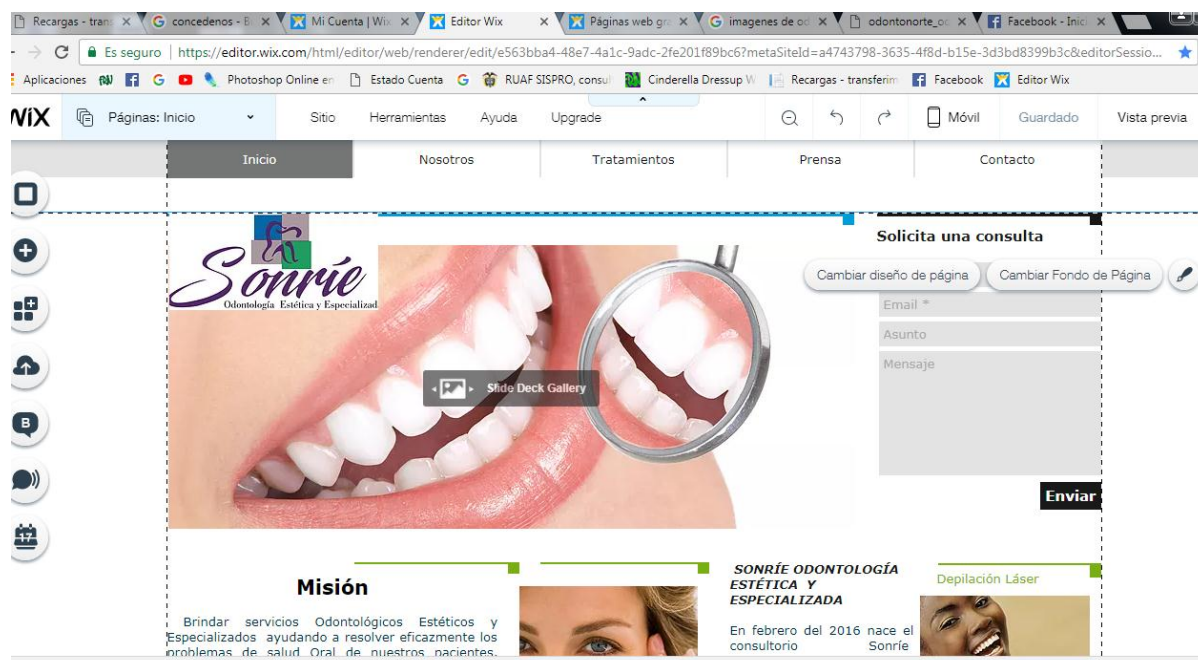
Recargas - trans × concedenos - B × Mi Cuenta | Wi × Editor Wix × Páginas web gr × imagenes de o × odontonorte_o × Facebook - Inic ×

Es seguro | https://editor.wix.com/html/editor/web/renderer/edit/e563bba4-48e7-4a1c-9adc-2fe201f89bc6?metaSiteId=a4743798-3635-4f8d-b15e-3d3bd8399b3c&editorSessio...

Aplicaciones Photoshop Online en Estado Cuenta RUAF SISPRO, consul Cinderella Dressup W Recargas - transferim Facebook Editor Wix

WiX Páginas: Inicio Sitio Herramientas Ayuda Upgrade Móvil Guardado Vista previa

Inicio Nosotros Tratamientos Prensa Contacto

Sonríe
Odontología Estética y Especializada

Solicita una consulta

Cambiar diseño de página Cambiar Fondo de Página

Email *
Asunto
Mensaje

Slide Deck Gallery

Enviar

Misión

Brindar servicios Odontológicos Estéticos y Especializados ayudando a resolver eficazmente los problemas de salud Oral de nuestros pacientes.

SONRÍE ODONTOLOGÍA ESTÉTICA Y ESPECIALIZADA

En febrero del 2016 nace el consultorio Sonríe

Depilación Láser